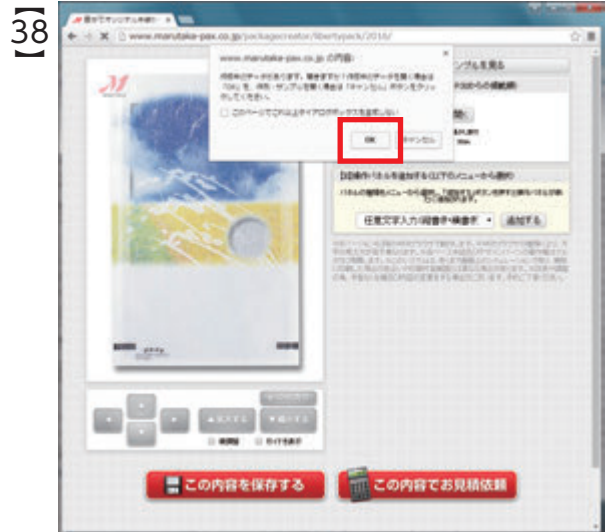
38

自分でオリジナル | ×

www.manutake-pax.co.jp/packagecreator/libertypack/2016/

www.manutake-pax.co.jp の内容:

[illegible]

このページでこれ以上ダイアログボックスを生成しない

OK

キャンセル

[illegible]ンプルを見る

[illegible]

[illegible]

任意文字入力(縦書き/横書き) ▾ 追加する

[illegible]

縦横

ガイド

この内容を保存する

この内容でお見積依頼